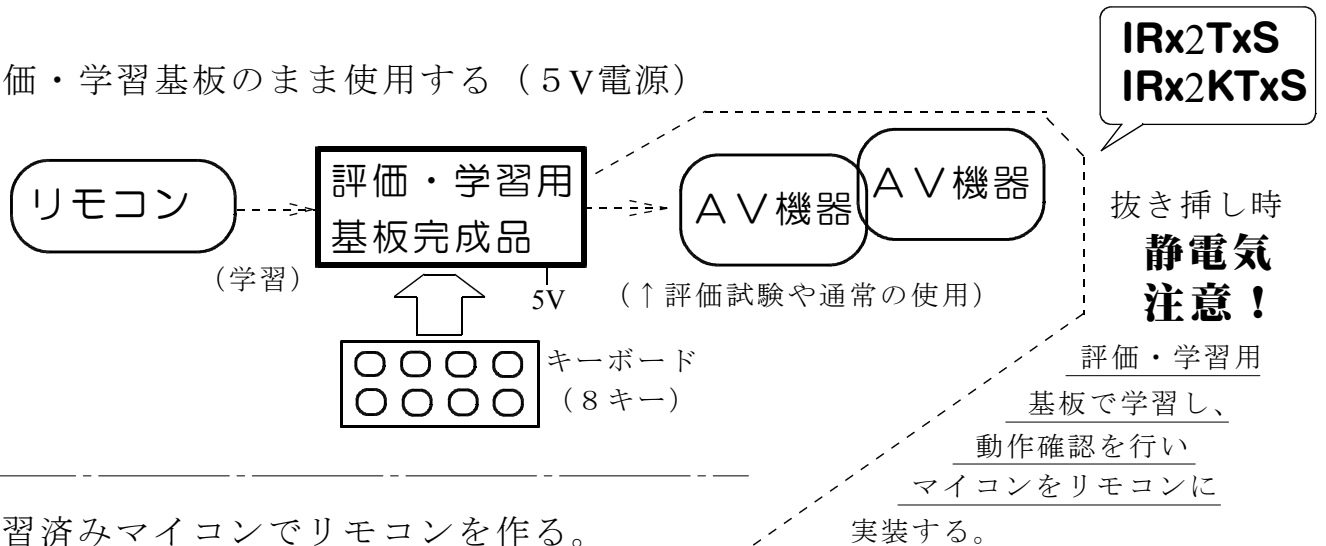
IRx2TxS
IRx2KTxS

価・学習基板のまま使用する（5V電源）

リモコン

（学習）

評価・学習用
基板完成品

5V

AV機器

AV機器

（↑評価試験や通常の使用）

キーボード
（8キー）

抜き挿し時
静電気
注意！

評価・学習用
基板で学習し、
動作確認を行い
マイコンをリモコンに
実装する。

習済みマイコンでリモコンを作る。